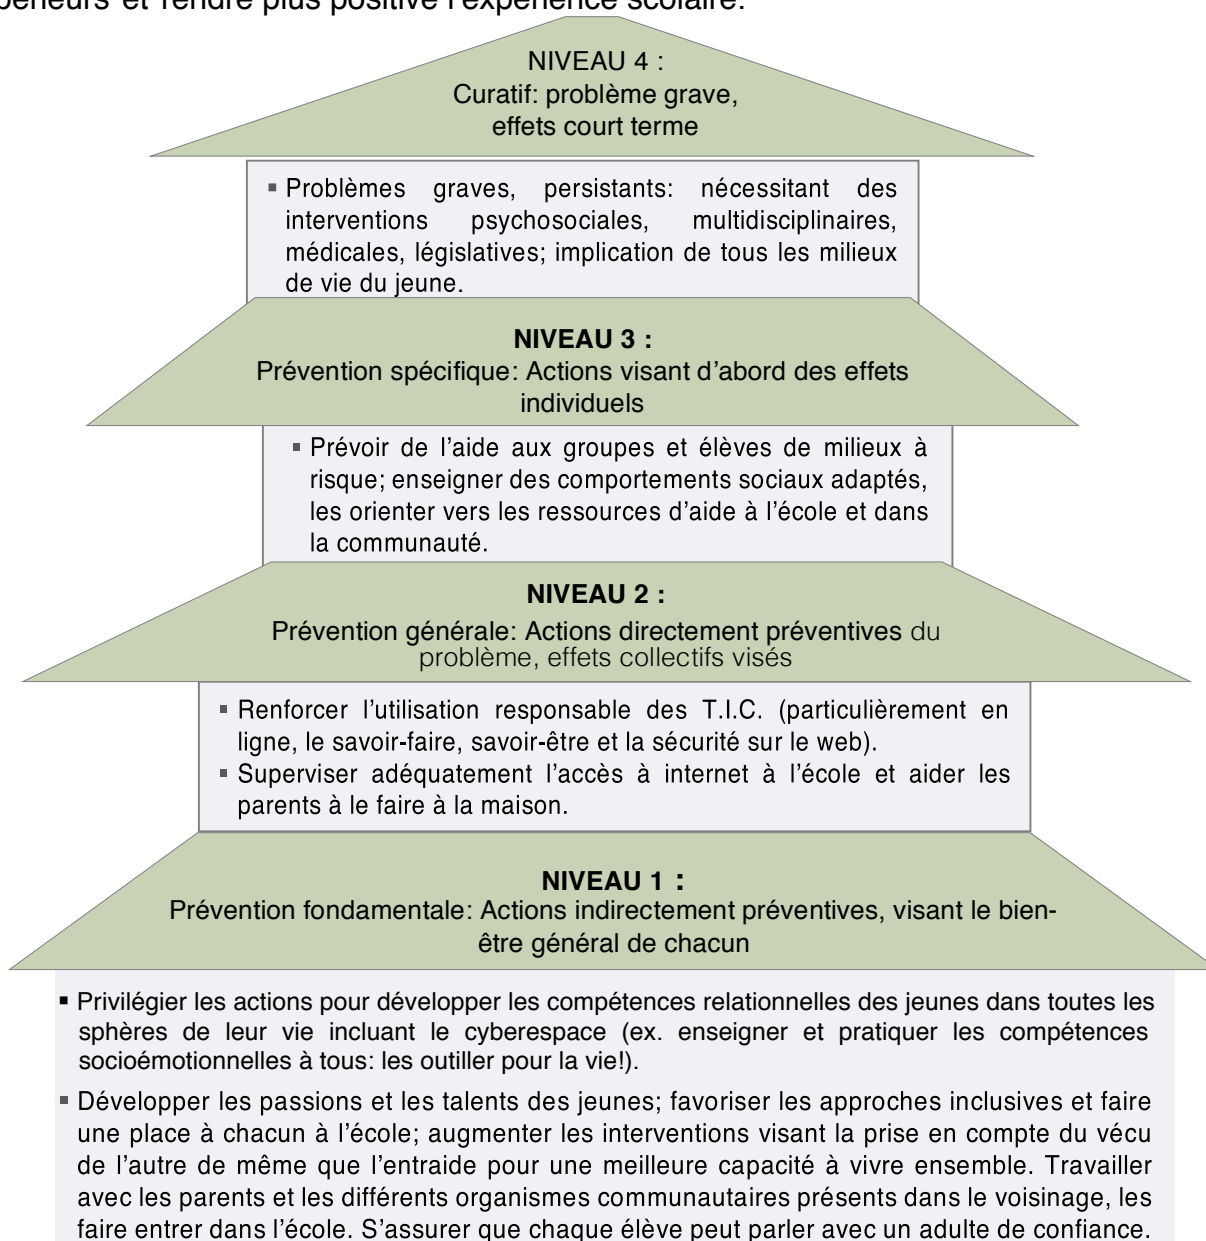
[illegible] et rendre plus positive l'expérience scolaire.

NIVEAU 4 :
Curatif: problème grave, effets court terme

▪ Problèmes graves, persistants: nécessitant des interventions psychosociales, multidisciplinaires, médicales, législatives; implication de tous les milieux de vie du jeune.

NIVEAU 3 :
Prévention spécifique: Actions visant d'abord des effets individuels

▪ Prévoir de l'aide aux groupes et élèves de milieux à risque; enseigner des comportements sociaux adaptés, les orienter vers les ressources d'aide à l'école et dans la communauté.

NIVEAU 2 :
Prévention générale: Actions directement préventives du problème, effets collectifs visés

▪ Renforcer l'utilisation responsable des T.I.C. (particulièrement en ligne, le savoir-faire, savoir-être et la sécurité sur le web).
▪ Superviser adéquatement l'accès à internet à l'école et aider les parents à le faire à la maison.

NIVEAU 1 :
Prévention fondamentale: Actions indirectement préventives, visant le bien-être général de chacun

▪ Privilégier les actions pour développer les compétences relationnelles des jeunes dans toutes les sphères de leur vie incluant le cyberespace (ex. enseigner et pratiquer les compétences socioémotionnelles à tous: les outiller pour la vie!).
▪ Développer les passions et les talents des jeunes; favoriser les approches inclusives et faire une place à chacun à l'école; augmenter les interventions visant la prise en compte du vécu de l'autre de même que l'entraide pour une meilleure capacité à vivre ensemble. Travailler avec les parents et les différents organismes communautaires présents dans le voisinage, les faire entrer dans l'école. S'assurer que chaque élève peut parler avec un adulte de confiance.